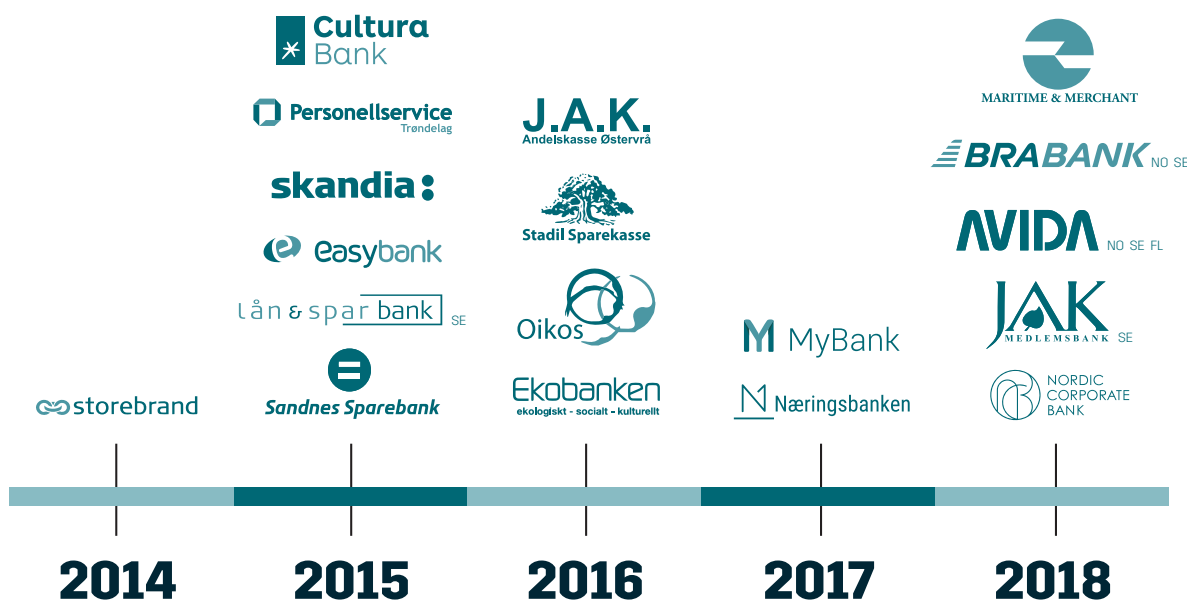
Cultura Bank

Personellservice Trøndelag

skandia:

easybank

lån & spar bank SE

Sandnes Sparebank

storebrand

J.A.K. Andelskasse Østervrå

Stadil Sparekasse

Oikos

Ekobanken ekologiskt - socialt - kulturellt

MyBank

Næringsbanken

MARITIME & MERCHANT

BRABANK NO SE

AVIDA NO SE FI

JAK MEDLEMSBANK SE

NORDIC CORPORATE BANK

2014

2015

2016

2017

2018